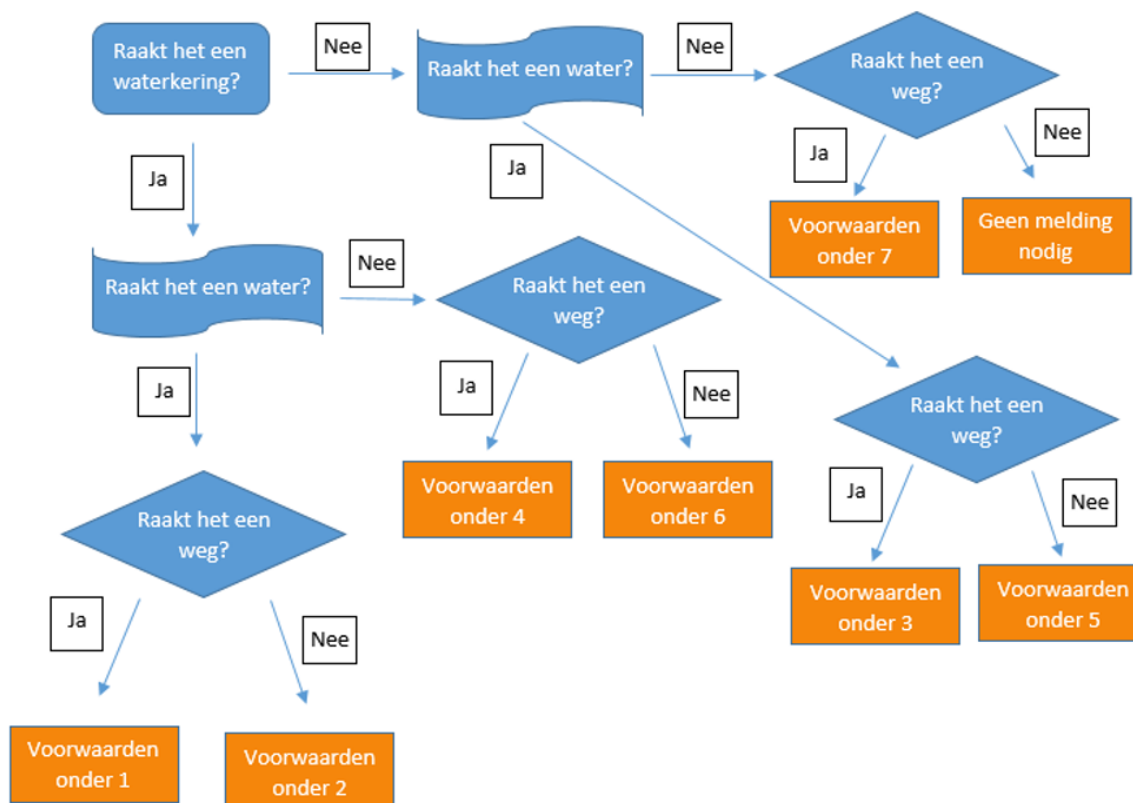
Raakt het een waterkering?

Nee

Raakt het een water?

Nee

Raakt het een weg?

Ja

Nee

Voorwaarden onder 7

Geen melding nodig

Ja

Ja

Raakt het een water?

Nee

Raakt het een weg?

Ja

Nee

Voorwaarden onder 4

Voorwaarden onder 6

Raakt het een weg?

Ja

Nee

Voorwaarden onder 3

Voorwaarden onder 5

Ja

Raakt het een weg?

Ja

Nee

Voorwaarden onder 1

Voorwaarden onder 2